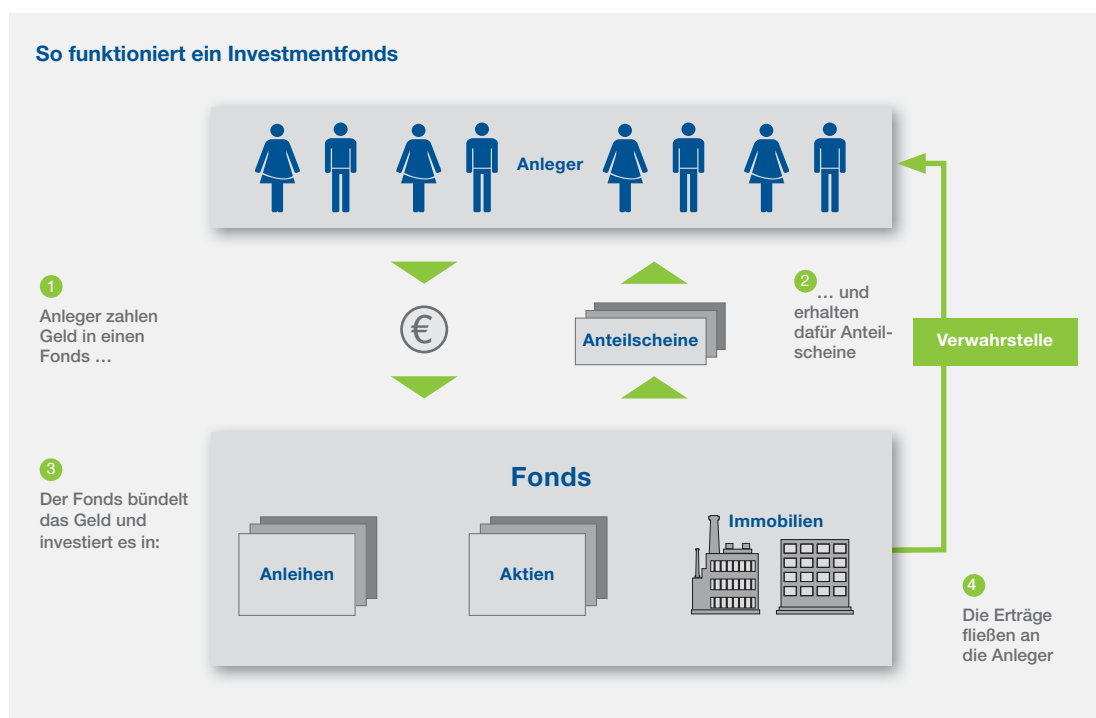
So funktioniert ein Investmentfonds

Anleger

1
Anleger zahlen Geld in einen Fonds …

€

Anteilscheine

2
… und erhalten dafür Anteilscheine

Verwahrstelle

3
Der Fonds bündelt das Geld und investiert es in:

Fonds

Anleihen

Aktien

Immobilien

4
Die Erträge fließen an die Anleger